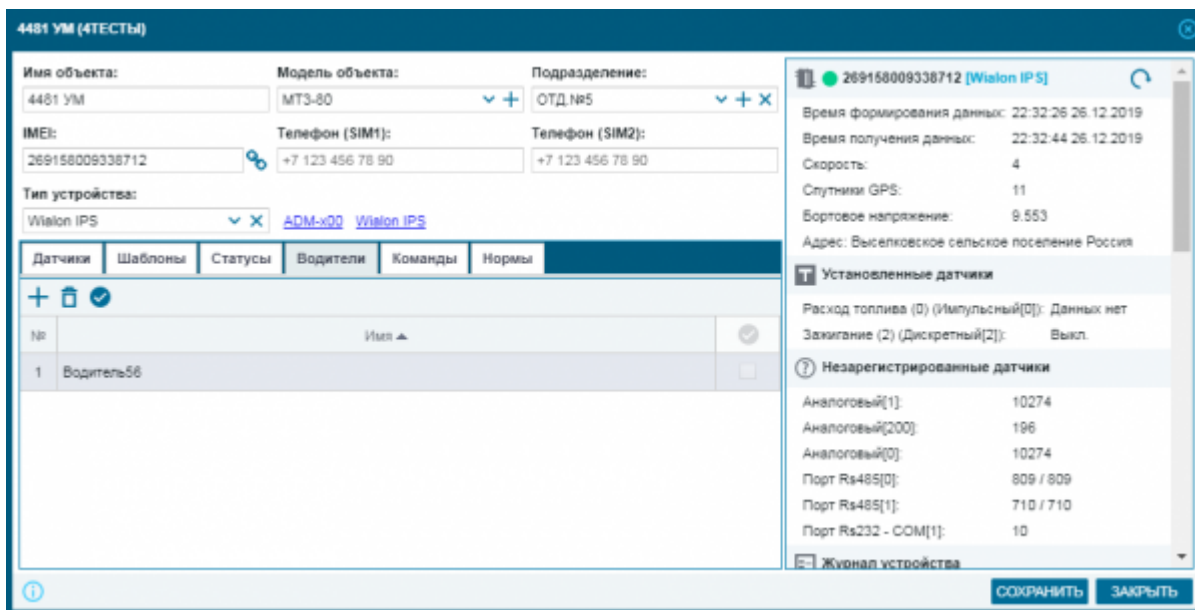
4481 УМ (4ТЕСТЫ)

Имя объекта:
4481 УМ
Модель объекта:
МТЗ-80
Подразделение:
ОТД.№5
IMEI:
269158009338712
Телефон (SIM1):
+7 123 456 78 90
Телефон (SIM2):
+7 123 456 78 90
Тип устройства:
Wialon IPS
ADM-x00 Wialon IPS

Датчики | Шаблоны | Статусы | Водители | Команды | Нормы

| № | Имя ▲ | |
|---|---|---|
| 1 | Водитель56 | |

269158009338712 [Wialon IPS]
Время формирования данных: 22:32:26 26.12.2019
Время получения данных: 22:32:44 26.12.2019
Скорость: 4
Спутники GPS: 11
Бортовое напряжение: 9.553
Адрес: Выселковское сельское поселение Россия

Установленные датчики
Расход топлива (0) (Импульсный[0]): Данных нет
Зажигание (2) (Дискретный[2]): Выкл.

Незарегистрированные датчики
Аналоговый[1]: 10274
Аналоговый[200]: 196
Аналоговый[0]: 10274
Порт Rs485[0]: 809 / 809
Порт Rs485[1]: 710 / 710
Порт Rs232 - COM[1]: 10
Журнал устройства

СОХРАНИТЬ ЗАКРЫТЬ